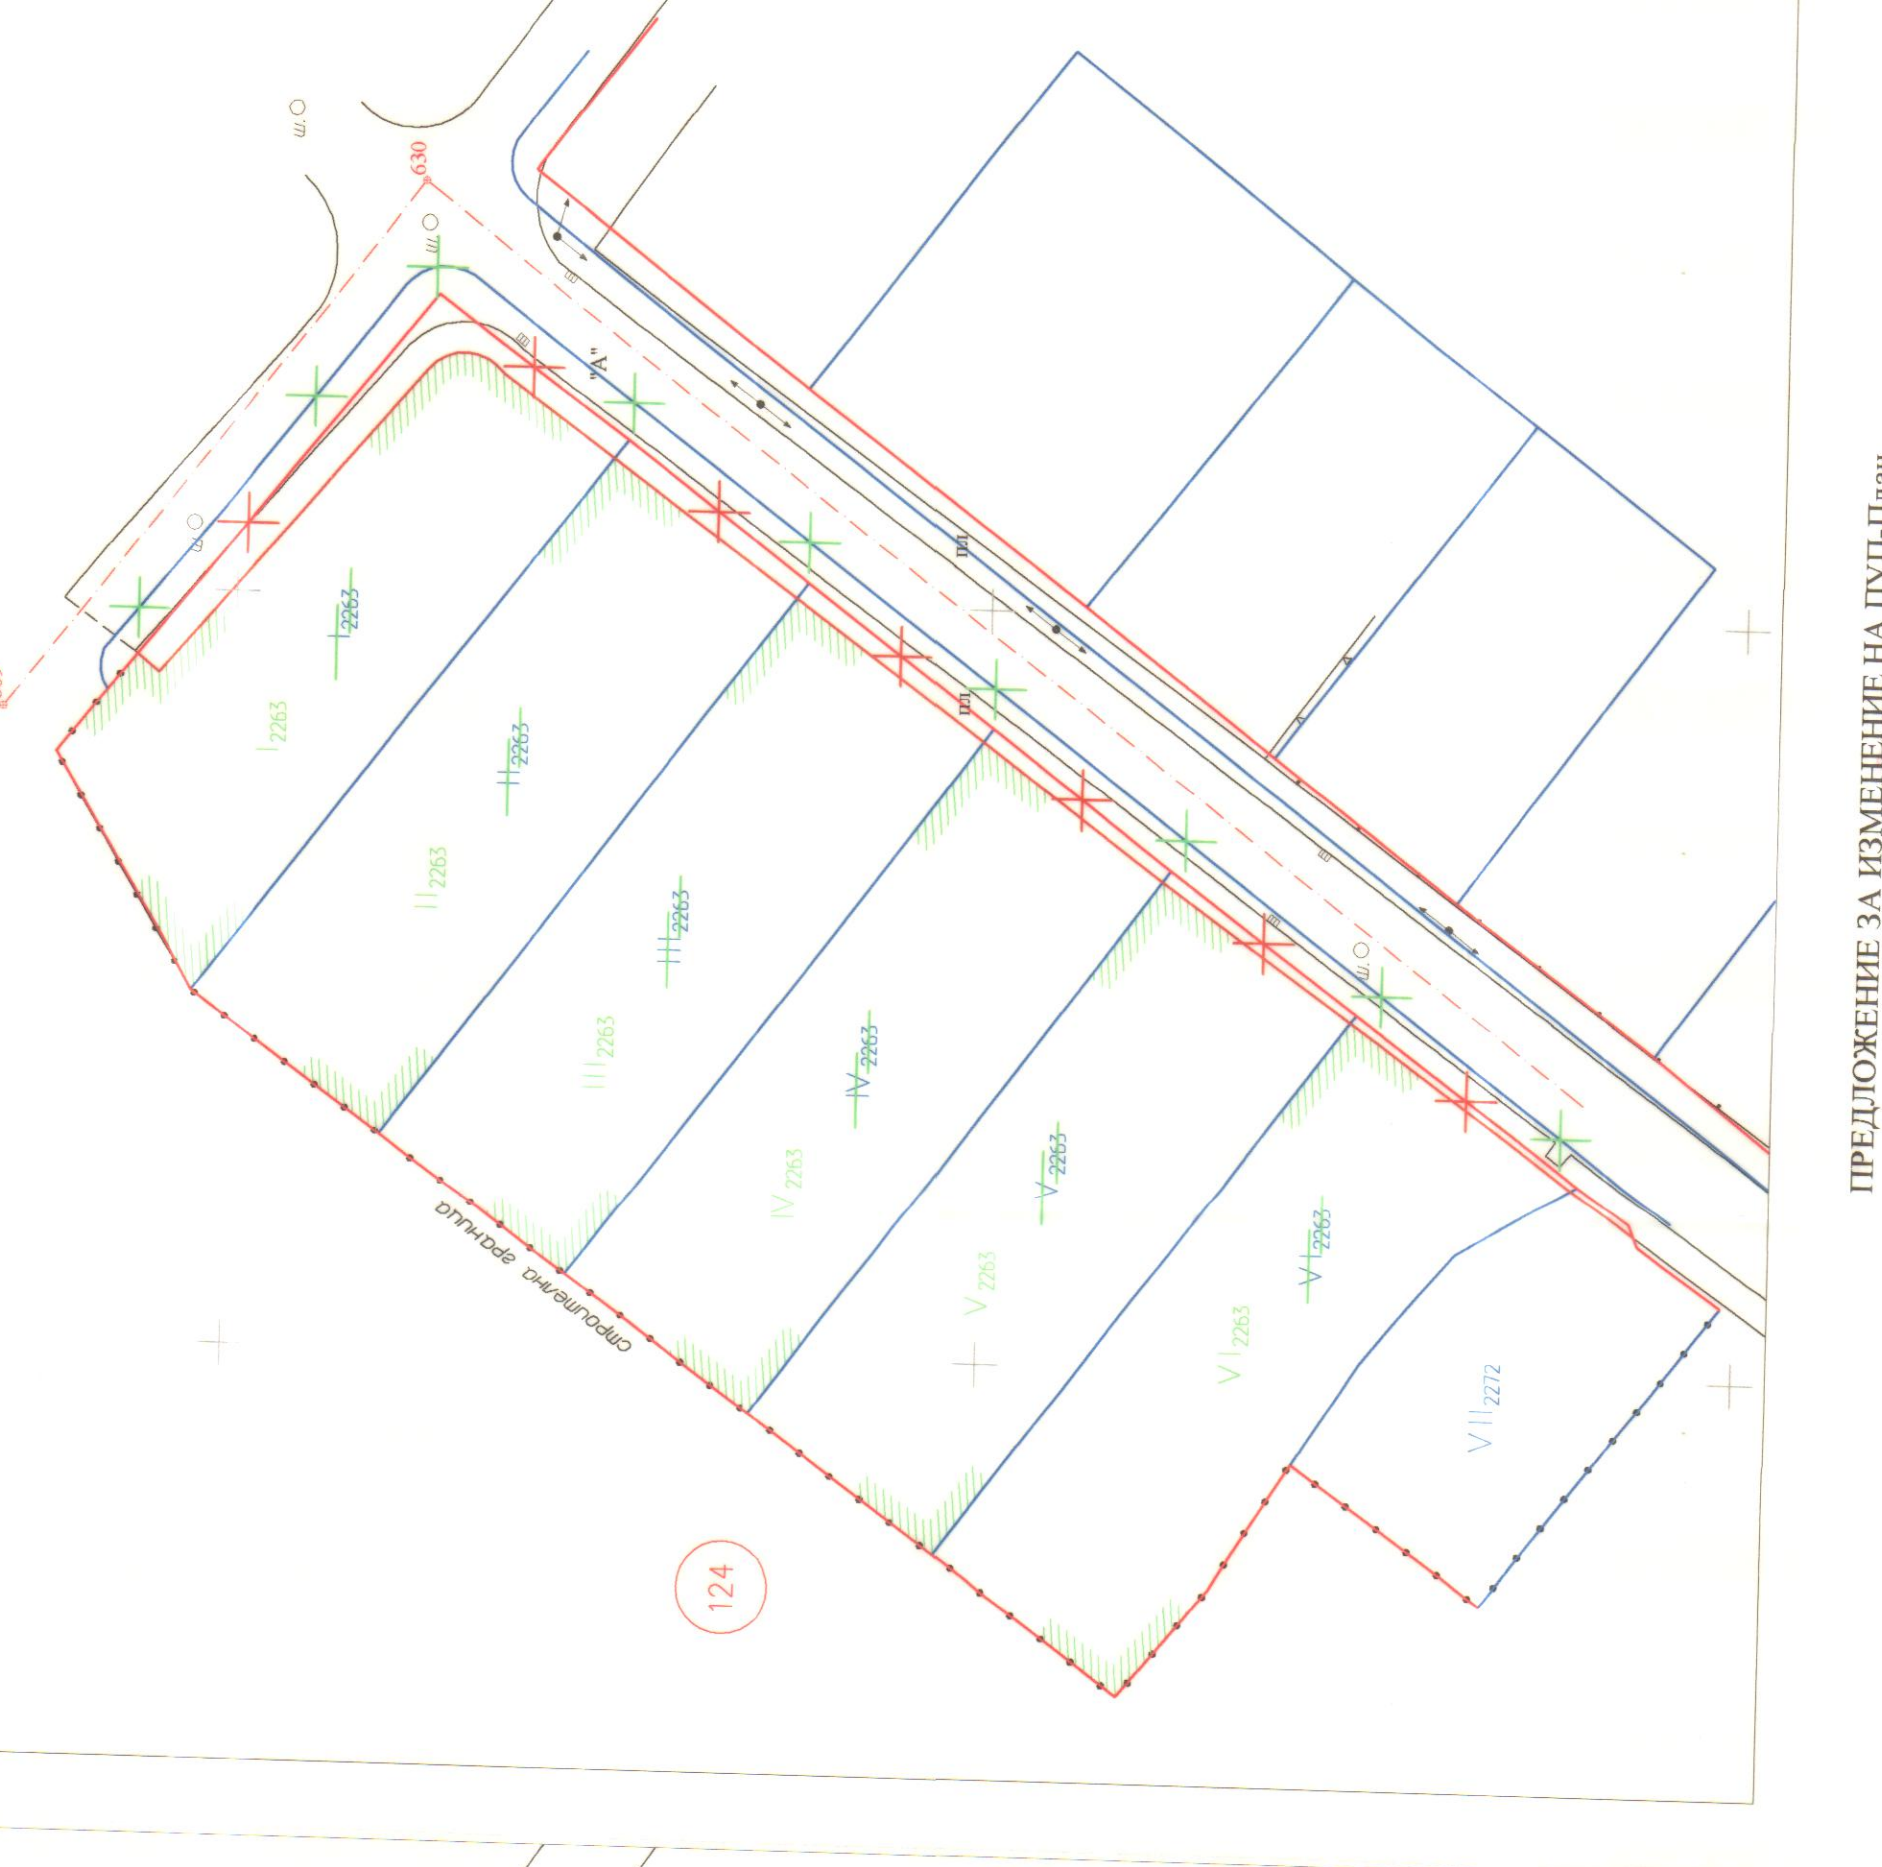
ш.О
630
ш.О
"У"
ш.О
ш.О
ш.О
ш.О
$I_{2263}$
$I_{2263}$
$II_{2263}$
$II_{2263}$
$III_{2263}$
$III_{2263}$
$IV_{2263}$
$IV_{2263}$
$V_{2263}$
$V_{2263}$
$VI_{2263}$
$VI_{2263}$
$VII_{2272}$
строителна граница
124
ПРЕДЛОЖЕНИЕ ЗА ИЗМЕНЕНИЕ НА ПУП-П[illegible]